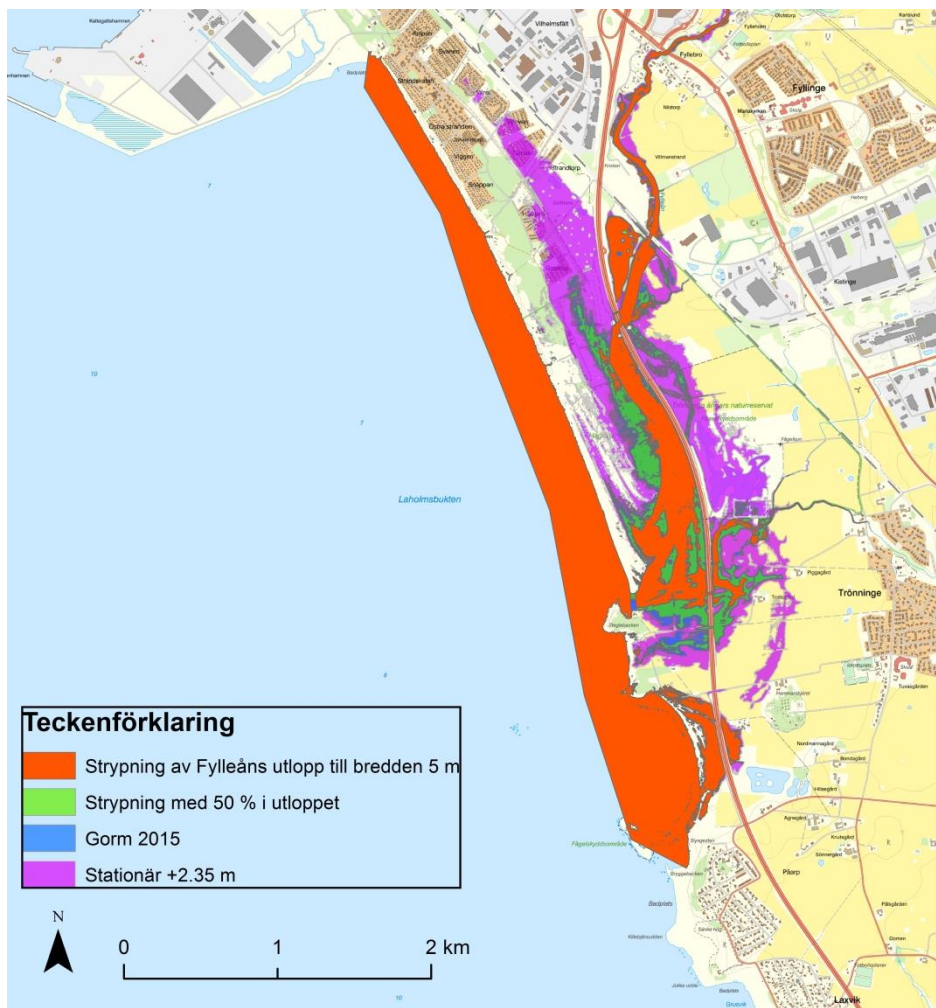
Vilhelmsfält

Fyllinge

Katinge

Laholmsbukten

Trönninge

Påarp

Laxvik

Teckenförklaring

Strypning av Fylleåns utlopp till bredden 5 m

Strypning med 50 % i utloppet

Gorm 2015

Stationär +2.35 m

N

0

1

2 km